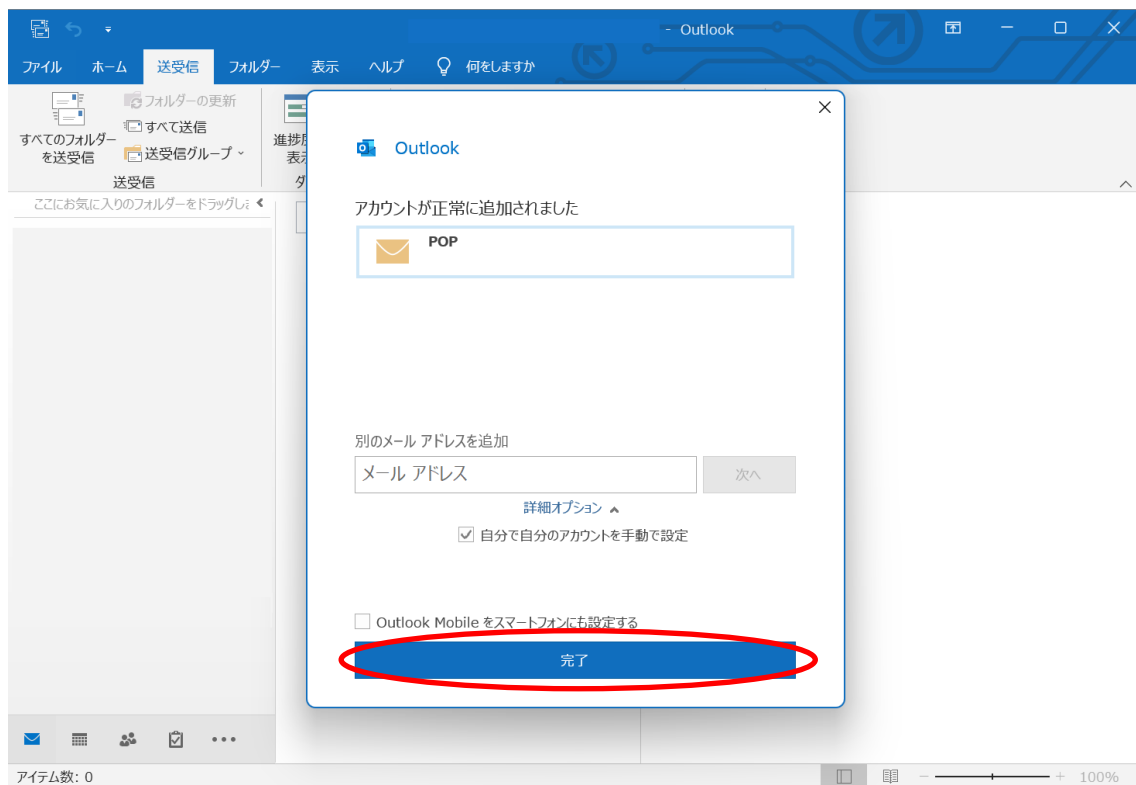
- Outlook

ファイル ホーム 送受信 フォルダー 表示 ヘルプ 何をしますか

すべてのフォルダーを送受信
フォルダーの更新
すべて送信
送受信グループ
送受信

進捗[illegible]
表示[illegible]

ここにお気に入りのフォルダーをドラッグし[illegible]

Outlook

アカウントが正常に追加されました

POP

別のメール アドレスを追加

メール アドレス

次へ

詳細オプション

自分で自分のアカウントを手動で設定

Outlook Mobile をスマートフォンにも設定する

完了

アイテム数: 0

100%